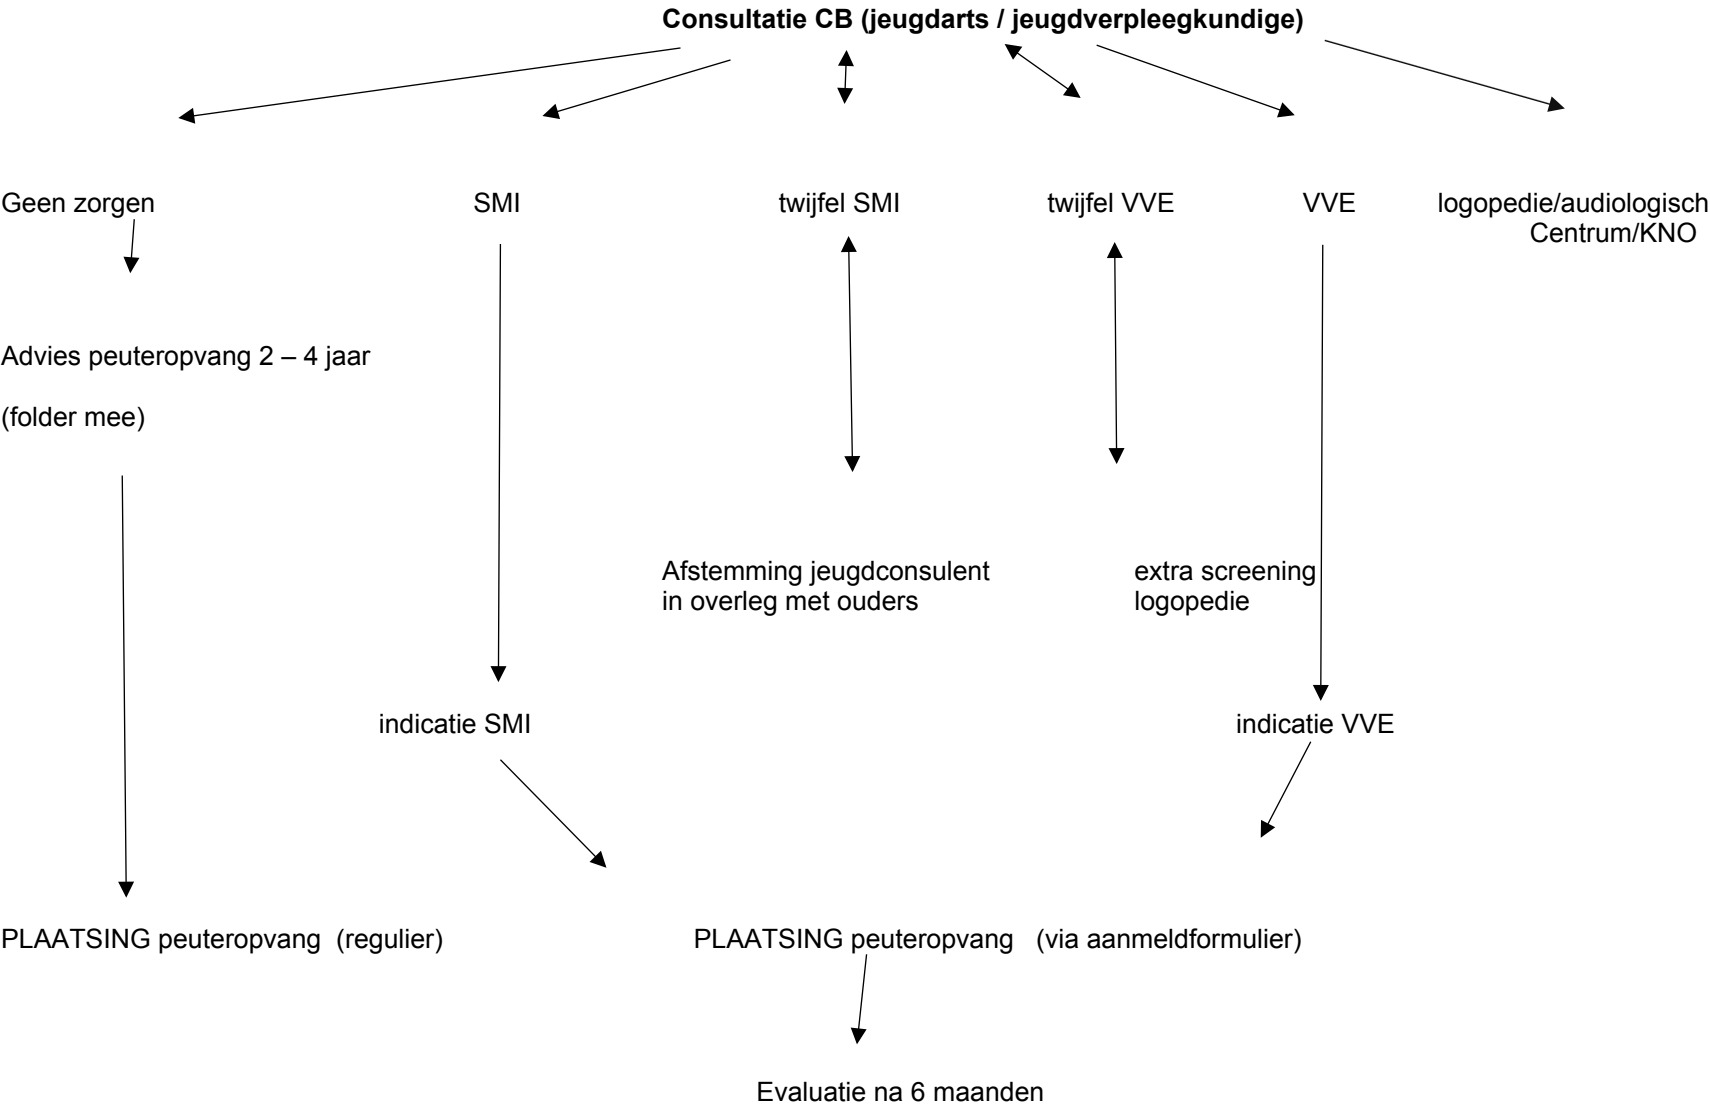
**Consultatie CB (jeugdarts / jeugdverpleegkundige)**

Geen zorgen

SMI

twijfel SMI

twijfel VVE

VVE

logopedie/audiologisch Centrum/KNO

Advies peuteropvang 2 – 4 jaar

(folder mee)

Afstemming jeugdconsulent in overleg met ouders

extra screening logopedie

indicatie SMI

indicatie VVE

PLAATSING peuteropvang (regulier)

PLAATSING peuteropvang (via aanmeldformulier)

Evaluatie na 6 maanden